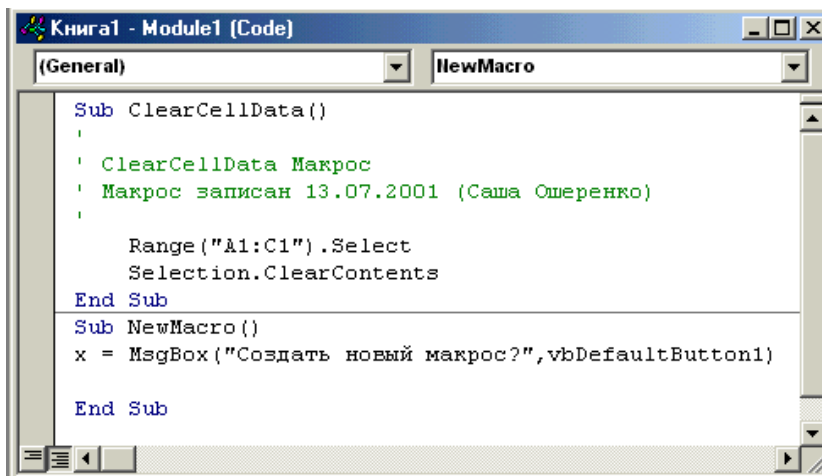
Книга1 - Module1 (Code)

(General)

NewMacro

Sub ClearCellData()
'
' ClearCellData Макрос
' Макрос записан 13.07.2001 (Саша Ошеренко)
'
    Range("A1:C1").Select
    Selection.ClearContents
End Sub

Sub NewMacro()
x = MsgBox("Создать новый макрос?",vbDefaultButton1)

End Sub